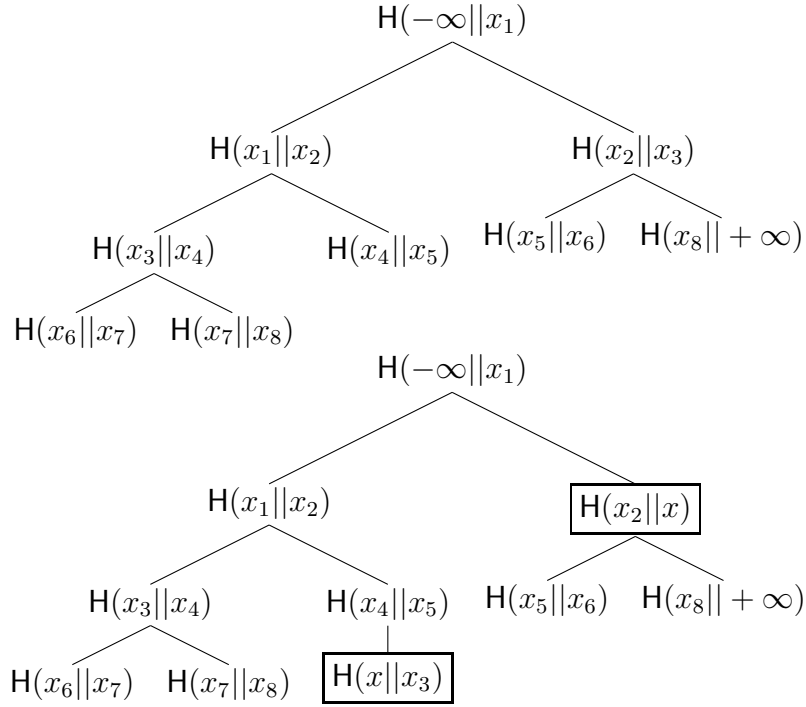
$\mathsf{H}(-\infty||x_1)$

$\mathsf{H}(x_1||x_2)$ $\mathsf{H}(x_2||x_3)$

$\mathsf{H}(x_3||x_4)$ $\mathsf{H}(x_4||x_5)$ $\mathsf{H}(x_5||x_6)$ $\mathsf{H}(x_8||+\infty)$

$\mathsf{H}(x_6||x_7)$ $\mathsf{H}(x_7||x_8)$

$\mathsf{H}(-\infty||x_1)$

$\mathsf{H}(x_1||x_2)$ $\mathsf{H}(x_2||x)$

$\mathsf{H}(x_3||x_4)$ $\mathsf{H}(x_4||x_5)$ $\mathsf{H}(x_5||x_6)$ $\mathsf{H}(x_8||+\infty)$

$\mathsf{H}(x_6||x_7)$ $\mathsf{H}(x_7||x_8)$ $\mathsf{H}(x||x_3)$